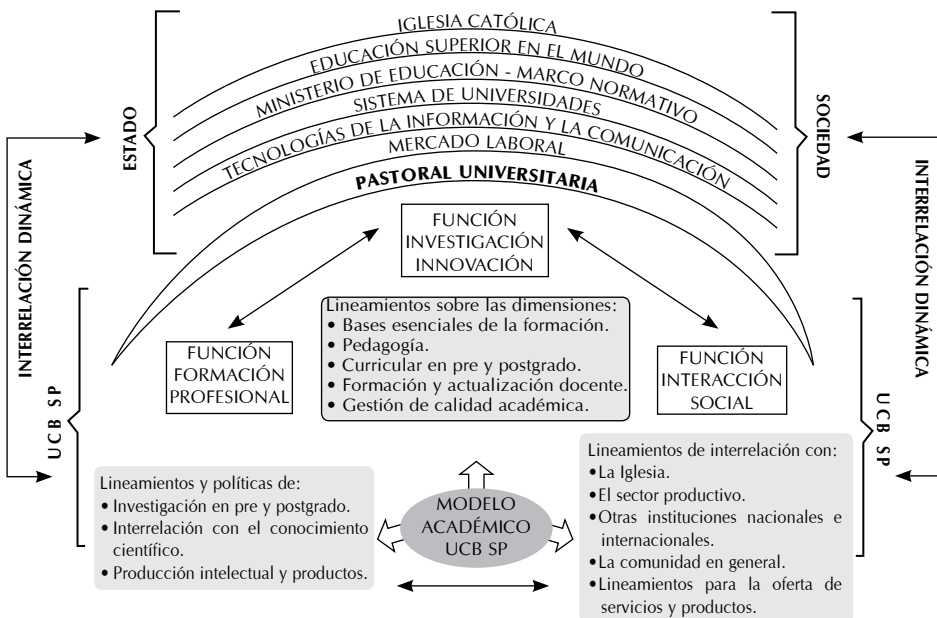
IGLESIA CATÓLICA
EDUCACIÓN SUPERIOR EN EL MUNDO
MINISTERIO DE EDUCACIÓN - MARCO NORMATIVO
SISTEMA DE UNIVERSIDADES
TECNOLOGÍAS DE LA INFORMACIÓN Y LA COMUNICACIÓN
MERCADO LABORAL
PASTORAL UNIVERSITARIA

ESTADO

SOCIEDAD

INTERRELACIÓN DINÁMICA

INTERRELACIÓN DINÁMICA

FUNCIÓN INVESTIGACIÓN INNOVACIÓN

UCB SP

UCB SP

Lineamientos sobre las dimensiones:
• Bases esenciales de la formación.
• Pedagogía.
• Curricular en pre y postgrado.
• Formación y actualización docente.
• Gestión de calidad académica.

FUNCIÓN FORMACIÓN PROFESIONAL

FUNCIÓN INTERACCIÓN SOCIAL

Lineamientos y políticas de:
• Investigación en pre y postgrado.
• Interrelación con el conocimiento científico.
• Producción intelectual y productos.

MODELO ACADÉMICO UCB SP

Lineamientos de interrelación con:
•La Iglesia.
•El sector productivo.
•Otras instituciones nacionales e internacionales.
•La comunidad en general.
•Lineamientos para la oferta de servicios y productos.